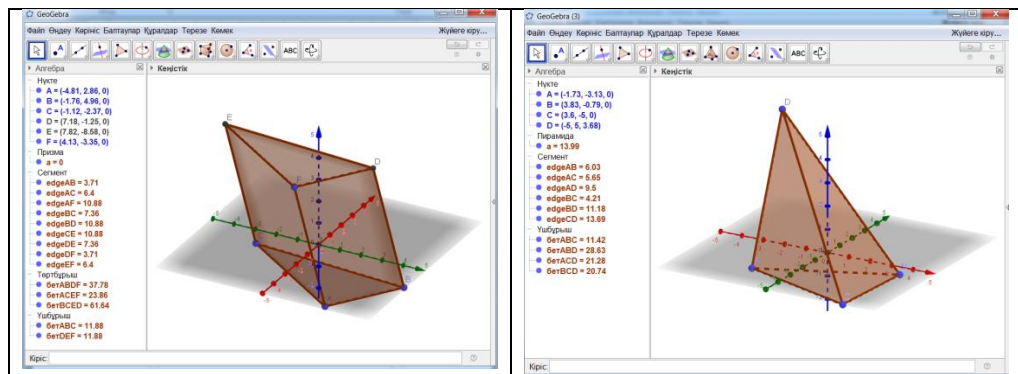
GeoGebra
Файл Өңдеу Көрініс Баптаулар Құралдар Терезе Көмек
Жүйеге кіру...
ABC
Алгебра
Кеңістік
Нүкте
A = (-4.81, 2.86, 0)
B = (-1.76, 4.96, 0)
C = (-1.12, -2.37, 0)
D = (7.18, -1.25, 0)
E = (7.82, -8.58, 0)
F = (4.13, -3.35, 0)
Призма
a = 0
Сегмент
edgeAB = 3.71
edgeAC = 6.4
edgeAF = 10.88
edgeBC = 7.36
edgeBD = 10.88
edgeCE = 10.88
edgeDE = 7.36
edgeDF = 3.71
edgeEF = 6.4
Төртбұрыш
бетABDF = 37.78
бетACEF = 23.86
бетBCED = 61.64
Үшбұрыш
бетABC = 11.88
бетDEF = 11.88
Кіріс:

GeoGebra (3)
Файл Өңдеу Көрініс Баптаулар Құралдар Терезе Көмек
Жүйеге кіру...
ABC
Алгебра
Кеңістік
Нүкте
A = (-1.73, -3.13, 0)
B = (3.83, -0.79, 0)
C = (3.6, -5, 0)
D = (-5, 5, 3.68)
Пирамида
a = 13.99
Сегмент
edgeAB = 6.03
edgeAC = 5.65
edgeAD = 9.5
edgeBC = 4.21
edgeBD = 11.18
edgeCD = 13.69
Үшбұрыш
бетABC = 11.42
бетABD = 28.63
бетACD = 21.28
бетBCD = 20.74
Кіріс: